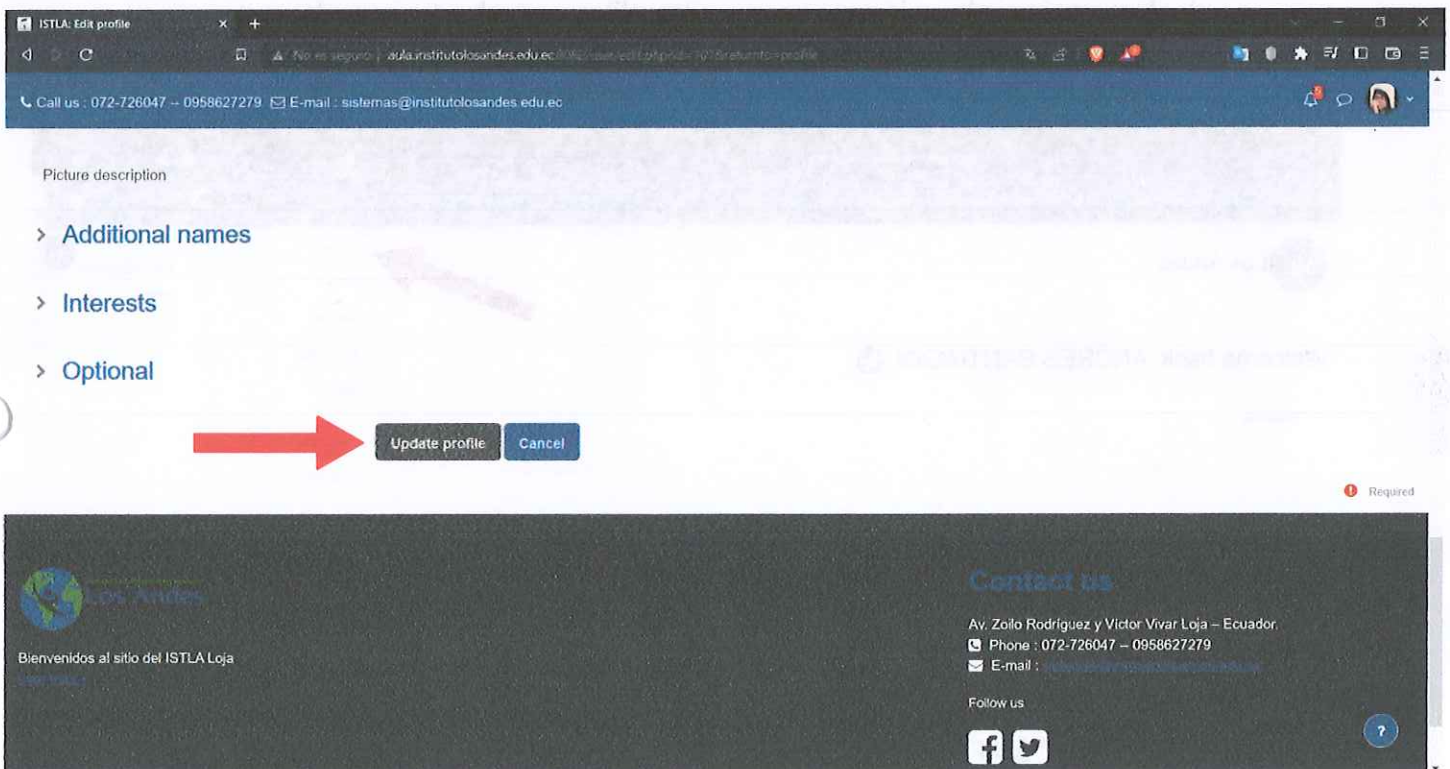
ISTLA: Edit profile

No es seguro | aula.institutolosandes.edu.ec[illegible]

Call us : 072-726047 -- 0958627279 E-mail : sistemas@institutolosandes.edu.ec

Picture description

> Additional names

> Interests

> Optional

Update profile Cancel

Required

Los Andes

Bienvenidos al sitio del ISTLA Loja

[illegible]

Contact us

Av. Zoilo Rodriguez y Victor Vivar Loja – Ecuador.

Phone : 072-726047 – 0958627279

E-mail : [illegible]

Follow us

?